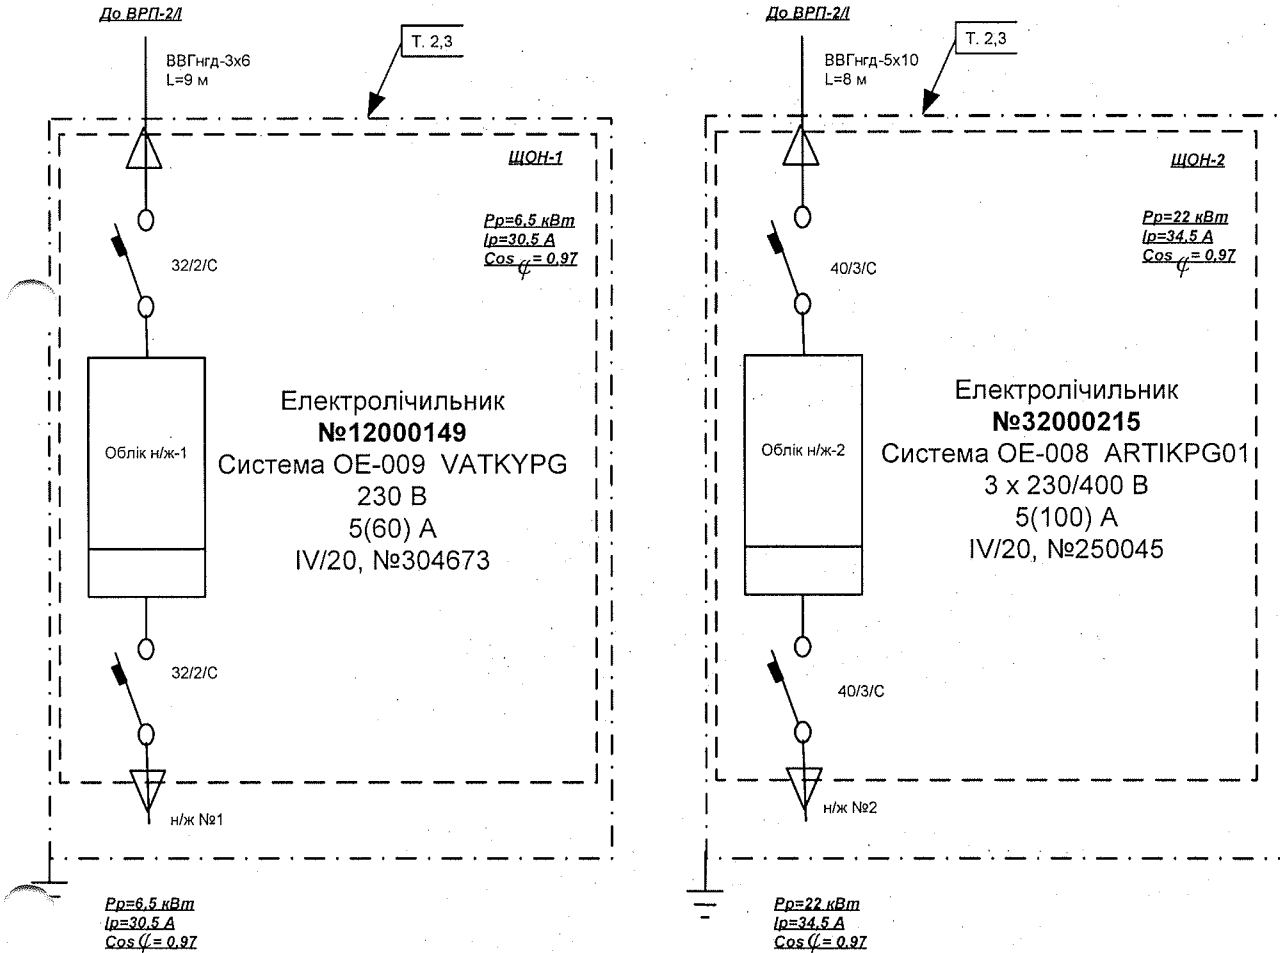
До ВРП-2/І

Т. 2,3

ВВГнгд-3х6
L=9 м

ЩОН-1

Рр=6,5 кВт
Ір=30,5 А
Cos $\varphi$ = 0,97

32/2/С

Облік н/ж-1

Електролічильник
№12000149
Система ОЕ-009 VATKYPG
230 В
5(60) А
IV/20, №304673

32/2/С

н/ж №1

Рр=6,5 кВт
Ір=30,5 А
Cos $\varphi$ = 0,97

До ВРП-2/І

Т. 2,3

ВВГнгд-5х10
L=8 м

ЩОН-2

Рр=22 кВт
Ір=34,5 А
Cos $\varphi$ = 0,97

40/3/С

Облік н/ж-2

Електролічильник
№32000215
Система ОЕ-008 ARTIKPG01
3 х 230/400 В
5(100) А
IV/20, №250045

40/3/С

н/ж №2

Рр=22 кВт
Ір=34,5 А
Cos $\varphi$ = 0,97